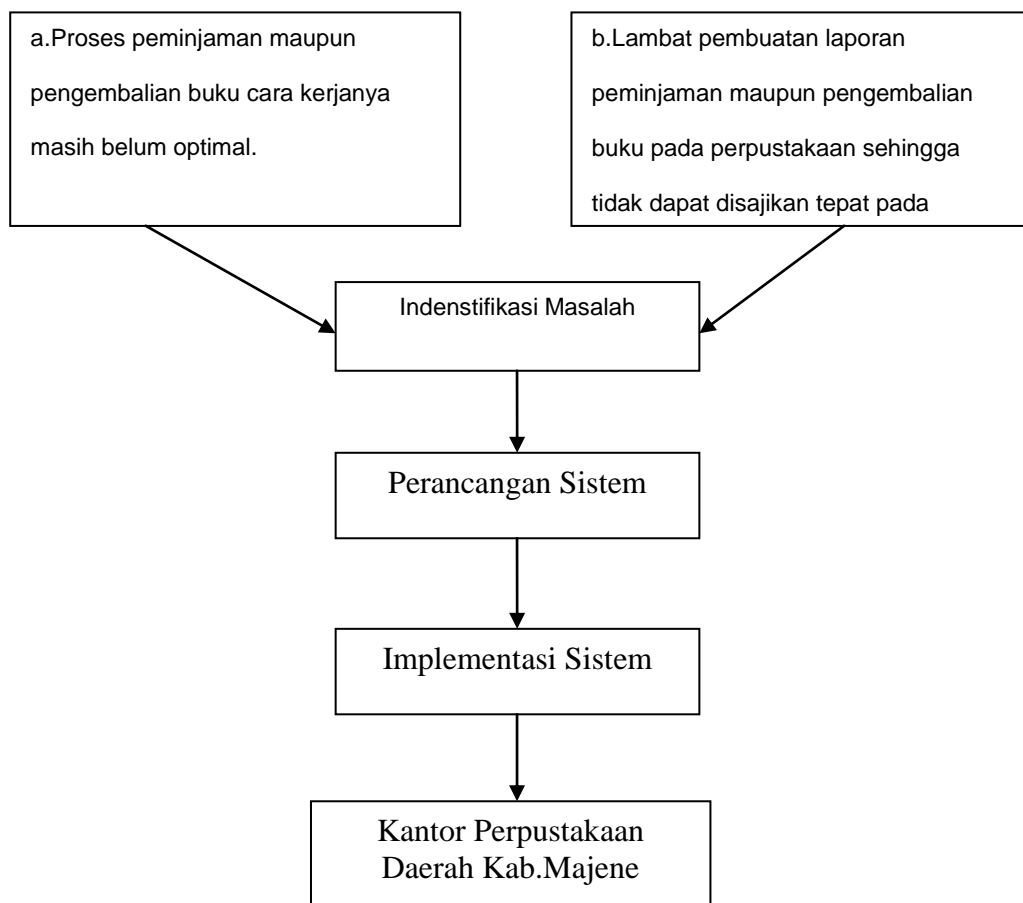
a.Proses peminjaman maupun pengembalian buku cara kerjanya masih belum optimal.

b.Lambat pembuatan laporan peminjaman maupun pengembalian buku pada perpustakaan sehingga tidak dapat disajikan tepat pada

Indenstifikasi Masalah

Perancangan Sistem

Implementasi Sistem

Kantor Perpustakaan Daerah Kab.Majene